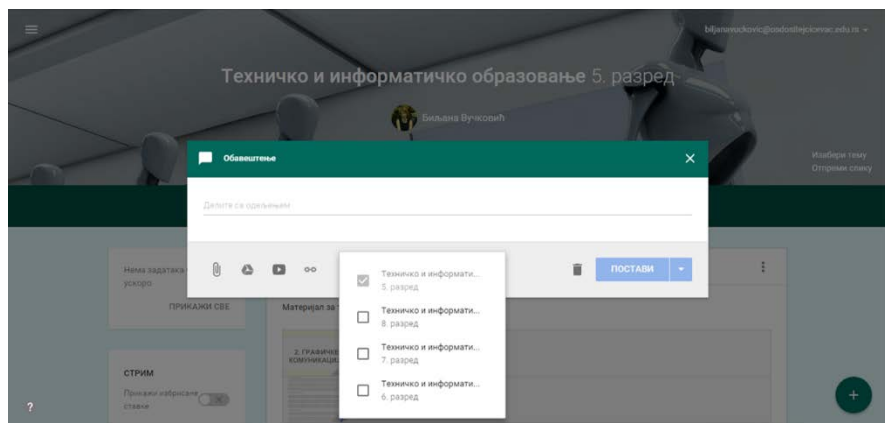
biljanavuckovic@osdositejcicevac.edu.rs

Техничко и информатичко образовање 5. разред

Биљана Вучковић

Изабери тему
Отпреми слику

Обавештење

Делите са одељењем

Нема задатака ускоро

ПРИКАЖИ СВЕ

СТРИМ

Прикажи избрисане ставке

Материјал за

2. ГРАФИЧКЕ КОМУНИКАЦИЈ

Техничко и информати...
5. разред

Техничко и информати...
8. разред

Техничко и информати...
7. разред

Техничко и информати...
6. разред

ПОСТАВИ

?

+